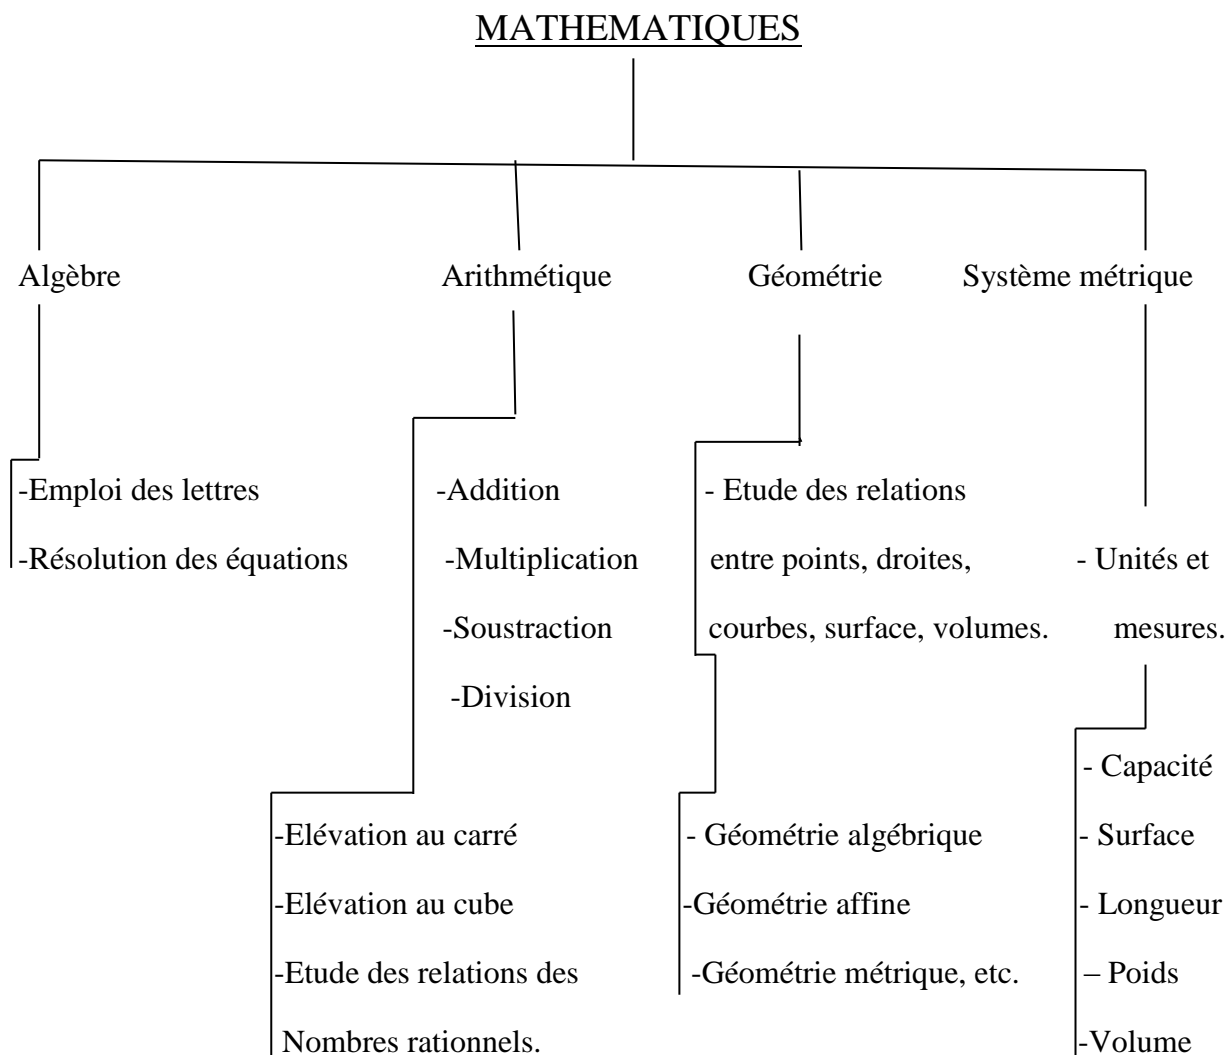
MATHEMATIQUES

Algèbre

-Emploi des lettres
-Résolution des équations

Arithmétique

-Addition
-Multiplication
-Soustraction
-Division

-Elévation au carré
-Elévation au cube
-Etude des relations des Nombres rationnels.

Géométrie

- Etude des relations entre points, droites, courbes, surface, volumes.

- Géométrie algébrique
-Géométrie affine
-Géométrie métrique, etc.

Système métrique

- Unités et mesures.

- Capacité
- Surface
- Longueur
– Poids
-Volume